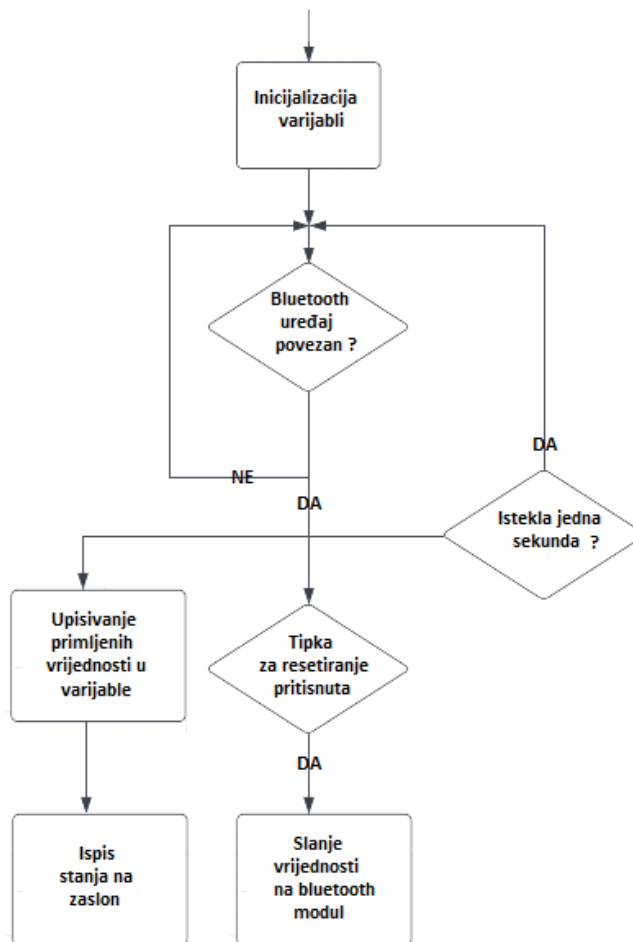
Inicijalizacija varijabli

Bluetooth uređaj povezan ?

NE

DA

DA

Istekla jedna sekunda ?

Upisivanje primljenih vrijednosti u varijable

Tipka za resetiranje pritisnuta

DA

Ispis stanja na zaslon

Slanje vrijednosti na bluetooth modul